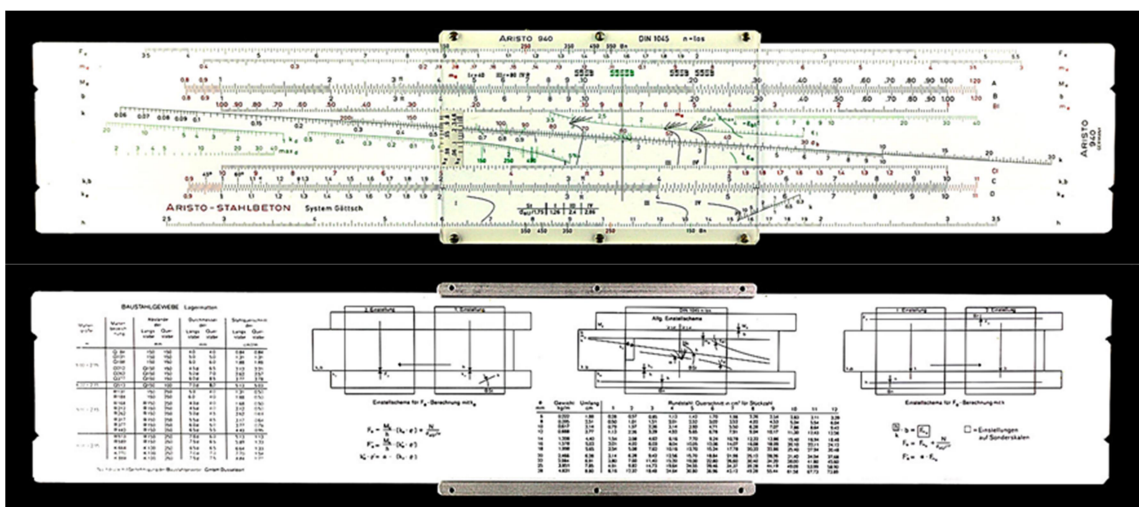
ARISTO 940 DIN 1045 n=15

ARISTO 940

ARISTO-STAHLBETON System Göttsch

$F_e$ $m_e$ $M_e$ b k k,b $k_e$ h

A B BI D C DI

BAUSTAHLGEWEBE Lagermatten

2. Einstellung 1. Einstellung

Einstellschema für $F_e$-Berechnung mit k

DIN 1045 n=15 Allg. Einstellschema

Rundstahl Querschnitt in $cm^2$ für Stückzahl

1. Einstellung 2. Einstellung

Einstellschema für $F_e$-Berechnung mit k

= Einstellungen auf Sonderskalen

$F_e = \frac{M_e}{h} \cdot (k_e \cdot \varrho) + \frac{N}{\sigma_{e}}$

$F_e = F_{e_1} + \frac{N}{\sigma_{e}}$